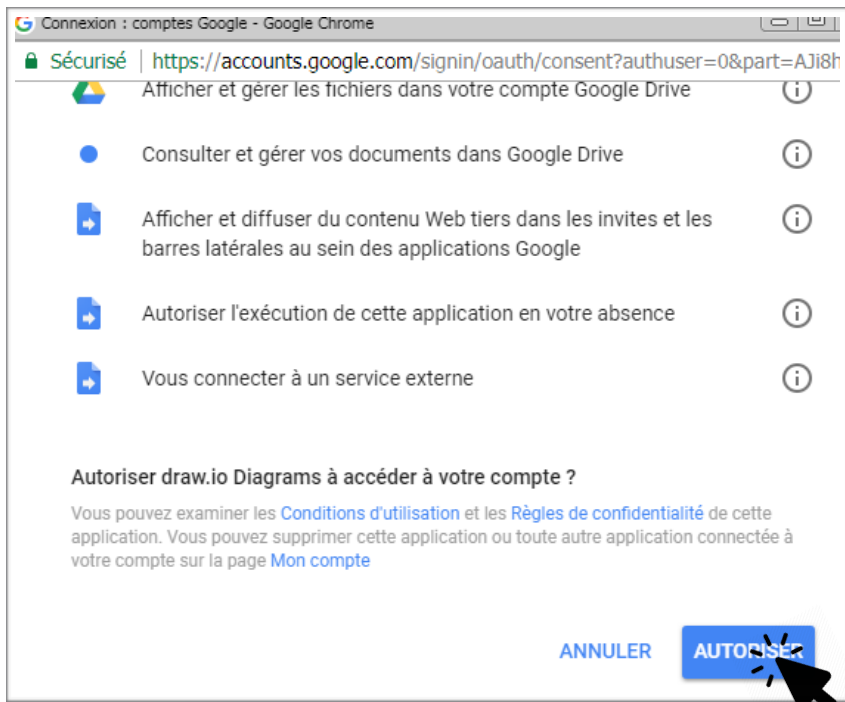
Connexion : comptes Google - Google Chrome

Sécurisé | https://accounts.google.com/signin/oauth/consent?authuser=0&part=AJi8h

Afficher et gérer les fichiers dans votre compte Google Drive

Consulter et gérer vos documents dans Google Drive

Afficher et diffuser du contenu Web tiers dans les invites et les barres latérales au sein des applications Google

Autoriser l'exécution de cette application en votre absence

Vous connecter à un service externe

Autoriser draw.io Diagrams à accéder à votre compte ?

Vous pouvez examiner les Conditions d'utilisation et les Règles de confidentialité de cette application. Vous pouvez supprimer cette application ou toute autre application connectée à votre compte sur la page Mon compte

ANNULER AUTORISER